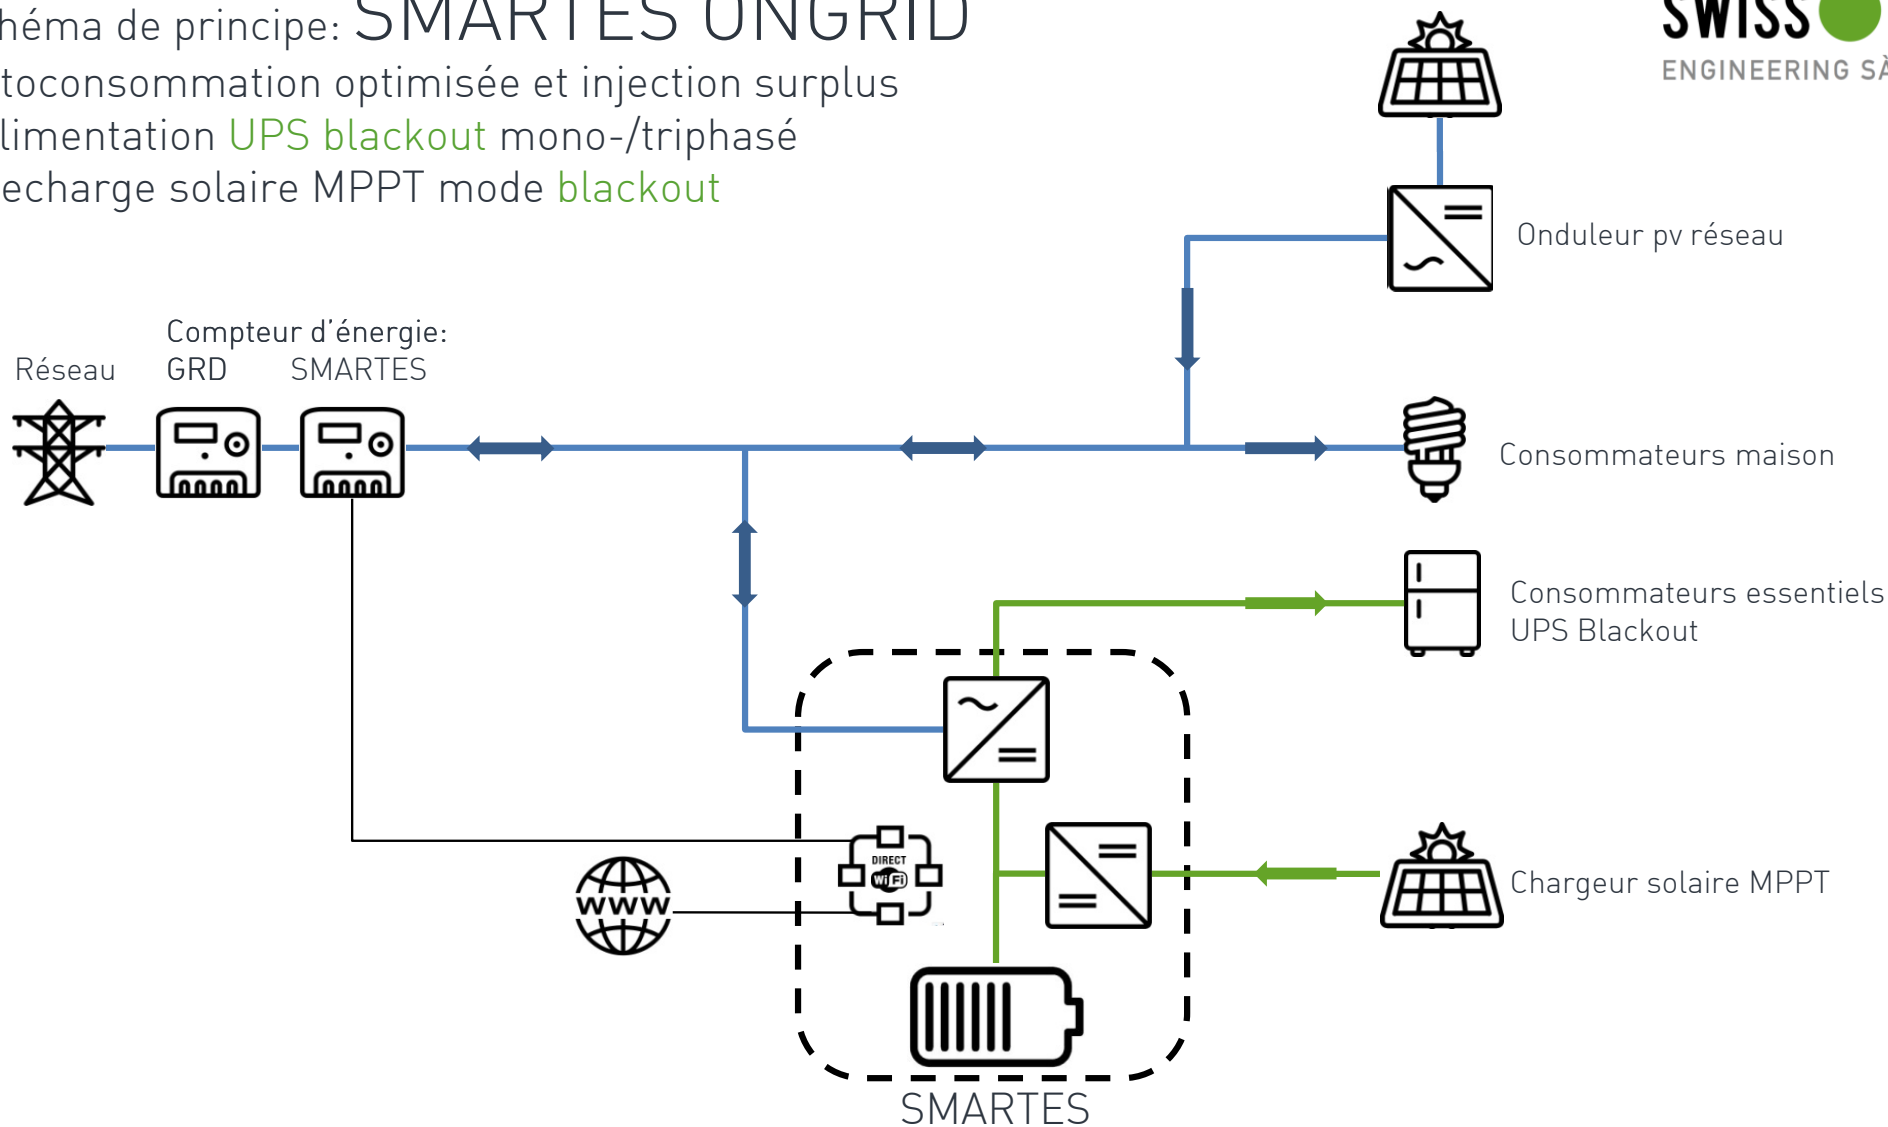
héma de principe: SMARTES ONGRID
toconsommation optimisée et injection surplus
limentation UPS blackout mono-/triphasé
echarge solaire MPPT mode blackout

SWISS
ENGINEERING SA

Onduleur pv réseau

Compteur d'énergie:
Réseau GRD SMARTES

Consommateurs maison

Consommateurs essentiels
UPS Blackout

DIRECT
Wi Fi

WWW

Chargeur solaire MPPT

SMARTES